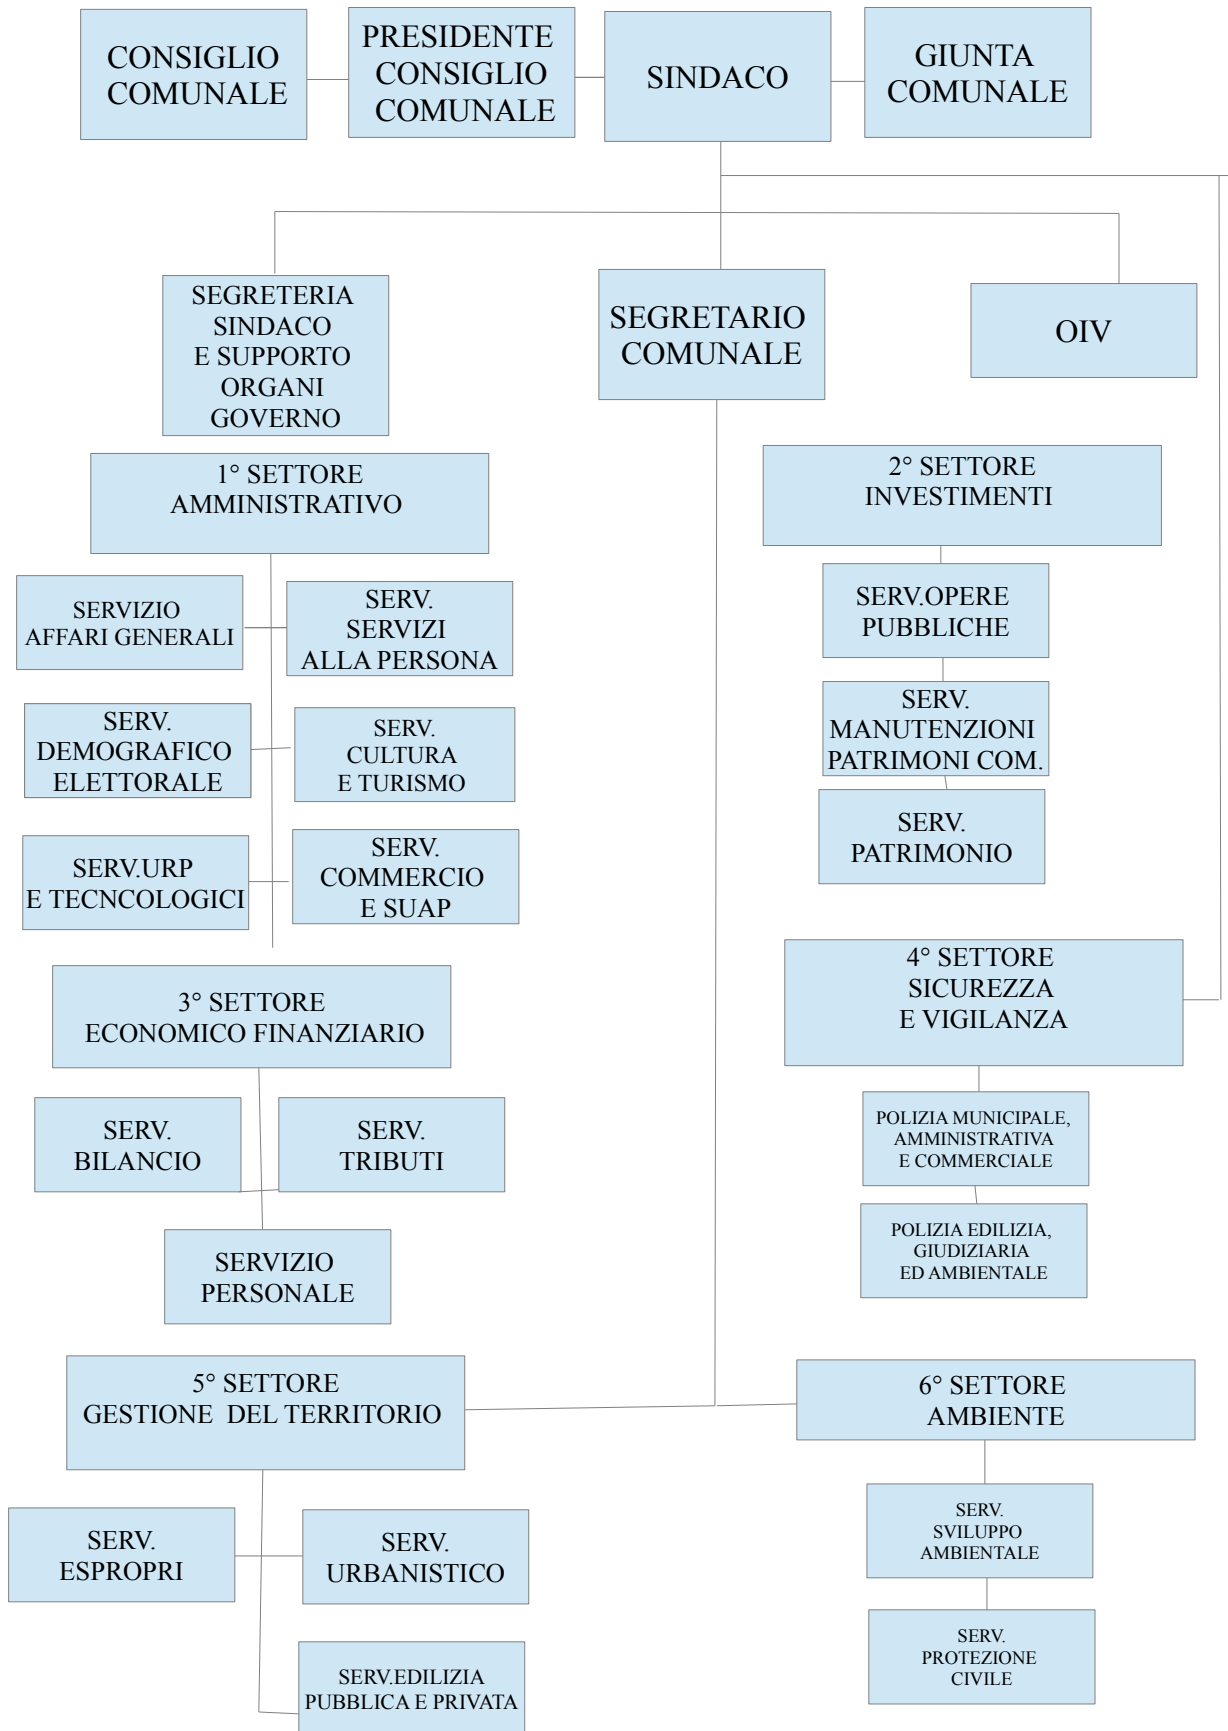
CONSIGLIO COMUNALE

PRESIDENTE CONSIGLIO COMUNALE

SINDACO

GIUNTA COMUNALE

SEGRETERIA SINDACO E SUPPORTO ORGANI GOVERNO

SEGRETARIO COMUNALE

OIV

1° SETTORE AMMINISTRATIVO

SERVIZIO AFFARI GENERALI

SERV. SERVIZI ALLA PERSONA

SERV. DEMOGRAFICO ELETTORALE

SERV. CULTURA E TURISMO

SERV.URP E TECNCOLOGICI

SERV. COMMERCIO E SUAP

2° SETTORE INVESTIMENTI

SERV.OPERE PUBBLICHE

SERV. MANUTENZIONI PATRIMONI COM.

SERV. PATRIMONIO

3° SETTORE ECONOMICO FINANZIARIO

SERV. BILANCIO

SERV. TRIBUTI

SERVIZIO PERSONALE

4° SETTORE SICUREZZA E VIGILANZA

POLIZIA MUNICIPALE, AMMINISTRATIVA E COMMERCIALE

POLIZIA EDILIZIA, GIUDIZIARIA ED AMBIENTALE

5° SETTORE GESTIONE DEL TERRITORIO

6° SETTORE AMBIENTE

SERV. ESPROPRI

SERV. URBANISTICO

SERV.EDILIZIA PUBBLICA E PRIVATA

SERV. SVILUPPO AMBIENTALE

SERV. PROTEZIONE CIVILE